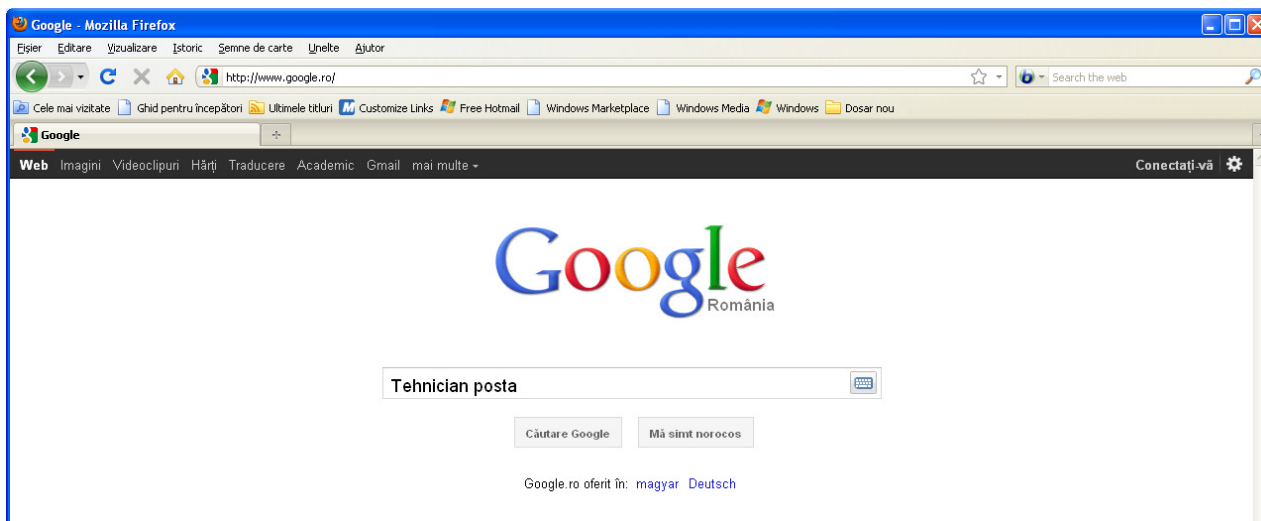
Google - Mozilla Firefox

Fişier Editare Vizualizare Istoric Semne de carte Unelte Ajutor

http://www.google.ro/

Search the web

Cele mai vizitate Ghid pentru începători Ultimele titluri Customize Links Free Hotmail Windows Marketplace Windows Media Windows Dosar nou

Google

+

Web Imagini Videoclipuri Hărţi Traducere Academic Gmail mai multe ▾

Conectaţi-vă

Google
România

Tehnician posta

Căutare Google

Mă simt norocos

Google.ro oferit în: magyar Deutsch